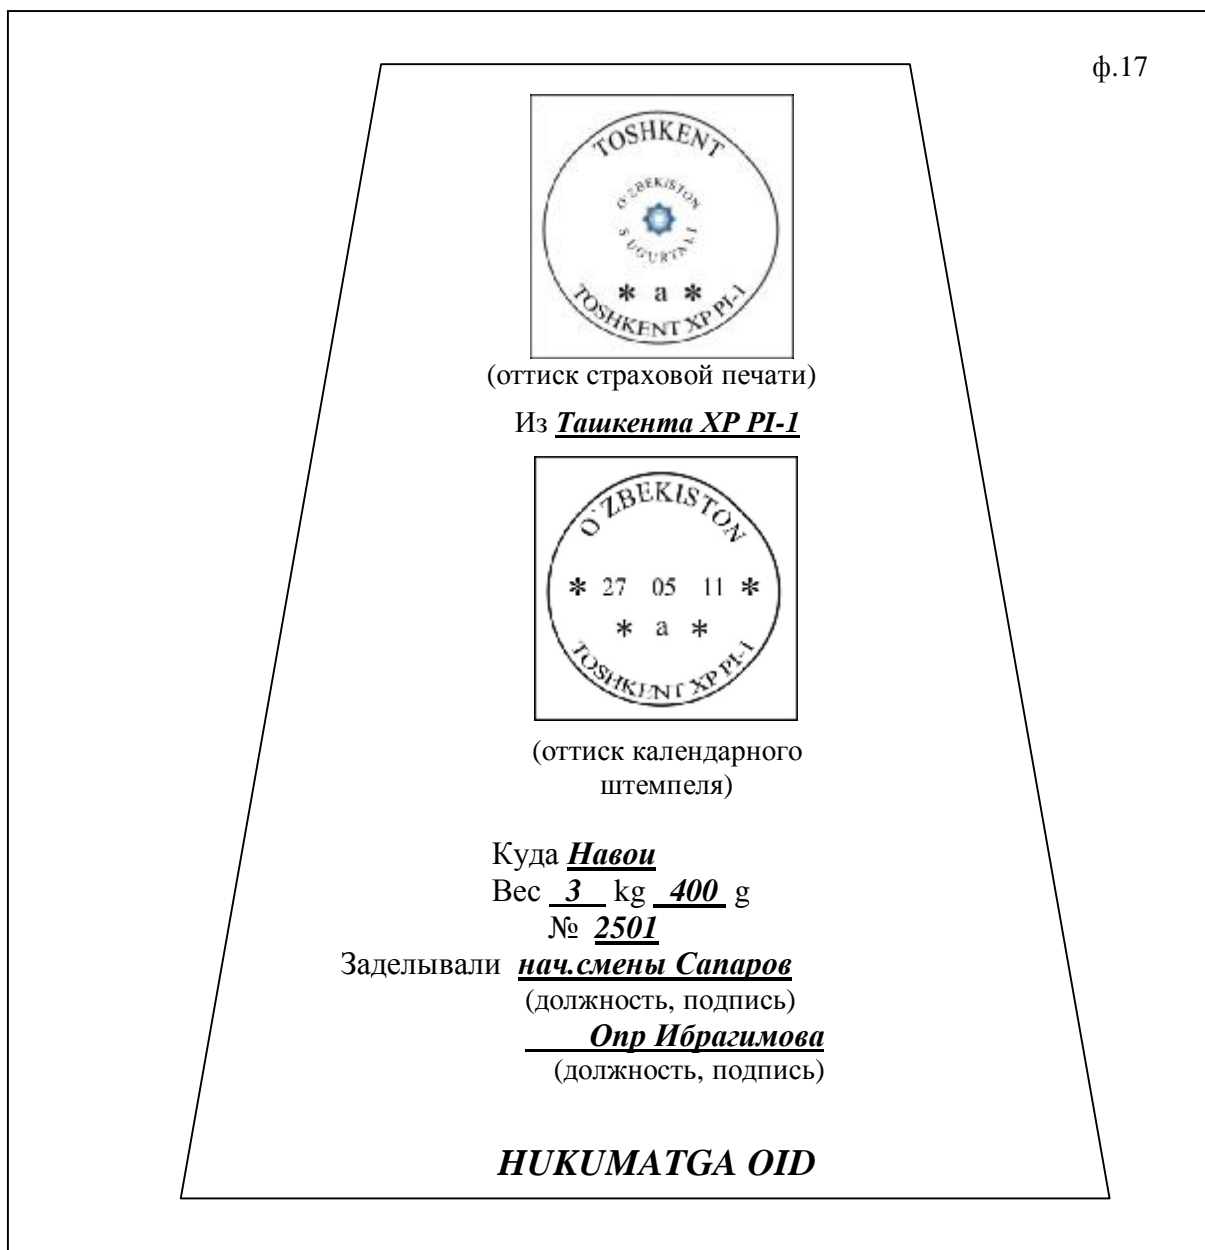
ф.17

TOSHKENT
O'ZBEKISTON
SUGURTALI
* a *
TOSHKENT XP PI-1

(оттиск страховой печати)

Из *Ташкента XP PI-1*

O'ZBEKISTON
* 27 05 11 *
* a *
TOSHKENT XP PI-1

(оттиск календарного штемпеля)

Куда *Навои*
Вес *3* kg *400* g
№ *2501*
Заделывали *нач.смены Сапаров*
(должность, подпись)
*Опр Ибрагимова*
(должность, подпись)

*HUKUMATGA OID*